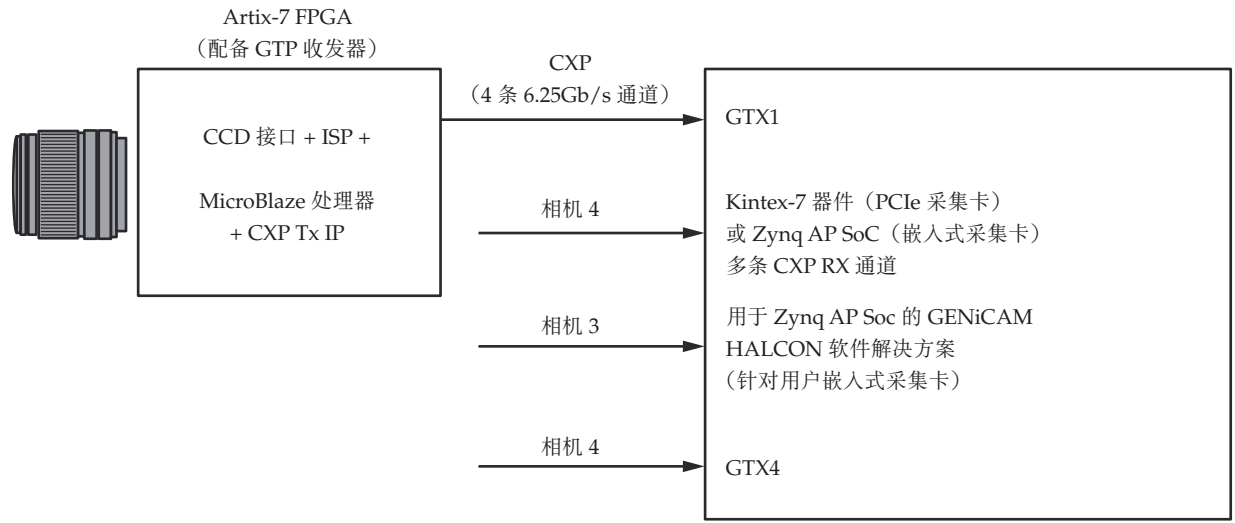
Artix-7 FPGA
（配备 GTP 收发器）

CCD 接口 + ISP +

MicroBlaze 处理器
+ CXP Tx IP

CXP
（4 条 6.25Gb/s 通道）

相机 4

相机 3

相机 4

GTX1

Kintex-7 器件（PCIe 采集卡）
或 Zynq AP SoC（嵌入式采集卡）
多条 CXP RX 通道

用于 Zynq AP Soc 的 GENiCAM
HALCON 软件解决方案
（针对用户嵌入式采集卡）

GTX4